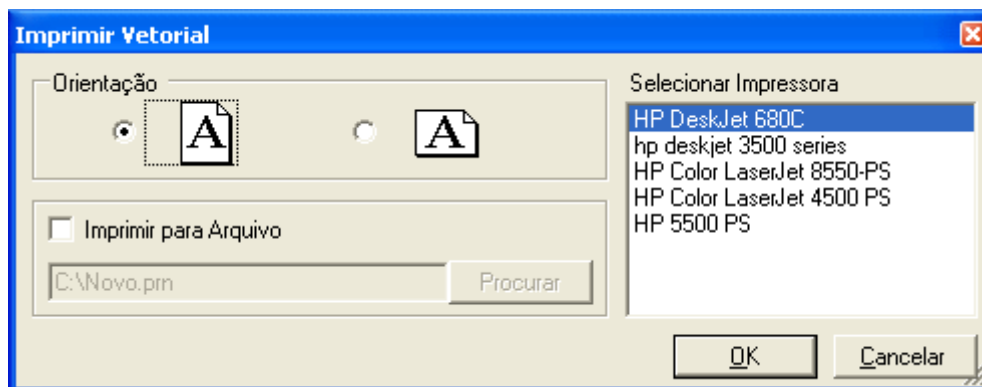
Imprimir Vetorial

Orientação

A

A

Imprimir para Arquivo

C:\Novo.prn

Procurar

Selecionar Impressora

HP DeskJet 680C
hp deskjet 3500 series
HP Color LaserJet 8550-PS
HP Color LaserJet 4500 PS
HP 5500 PS

OK

Cancelar